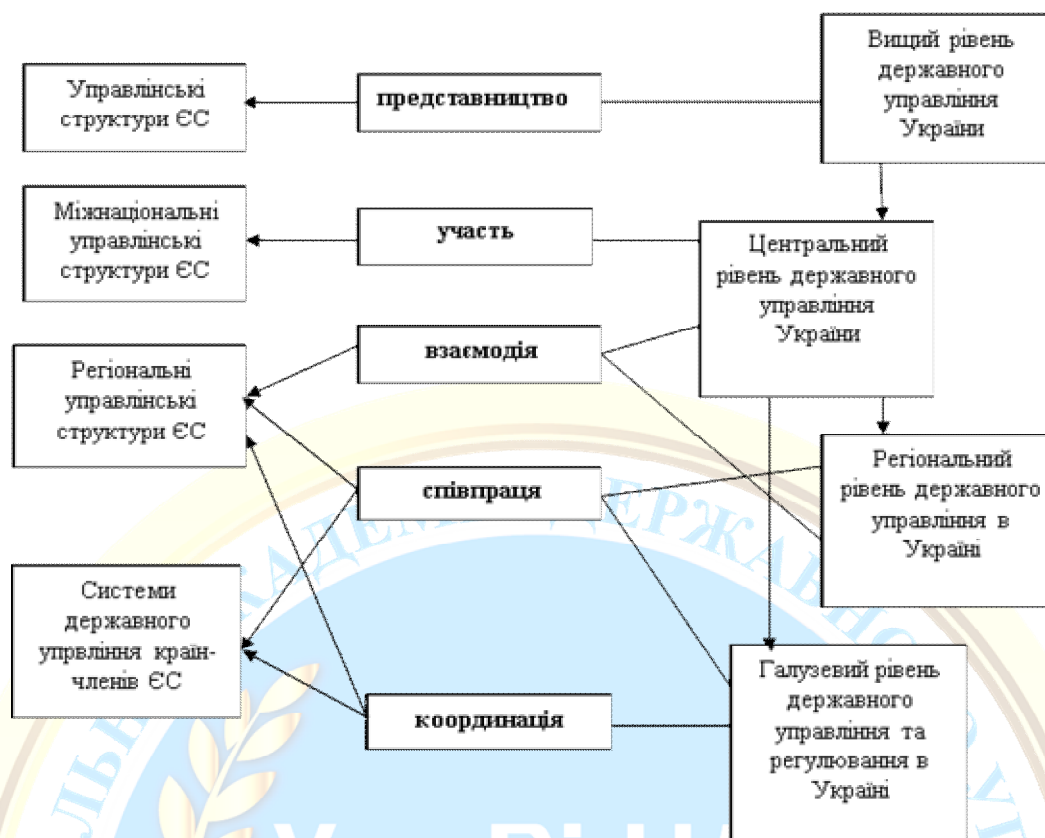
Управлінські структури ЄС

представництво

Вищий рівень державного управління України

Міжнаціональні управлінські структури ЄС

участь

Центральний рівень державного управління України

Регіональні управлінські структури ЄС

взаємодія

співпраця

Регіональний рівень державного управління в Україні

Системи державного упрвління країн-членів ЄС

координація

Галузевий рівень державного управління та регулювання в Україні